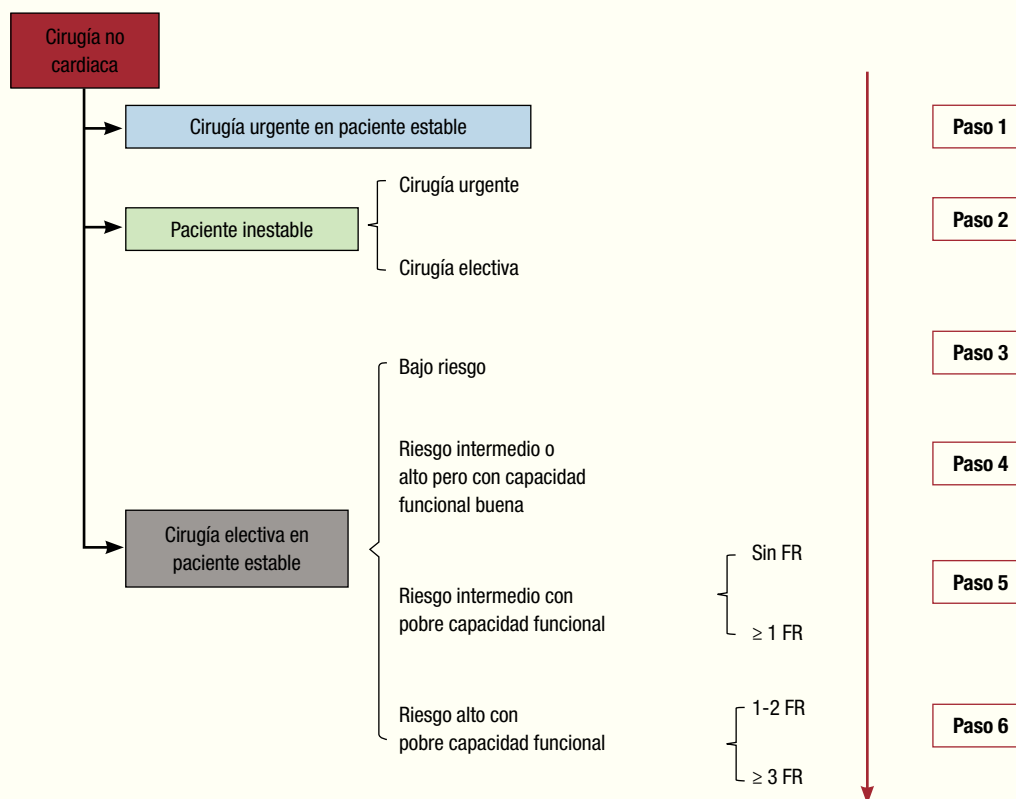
Cirugía no cardiaca

Cirugía urgente en paciente estable

Paso 1

Paciente inestable

Cirugía urgente

Cirugía electiva

Paso 2

Paso 3

Bajo riesgo

Paso 4

Riesgo intermedio o alto pero con capacidad funcional buena

Cirugía electiva en paciente estable

Sin FR

Paso 5

Riesgo intermedio con pobre capacidad funcional

≥ 1 FR

Riesgo alto con pobre capacidad funcional

1-2 FR

Paso 6

≥ 3 FR